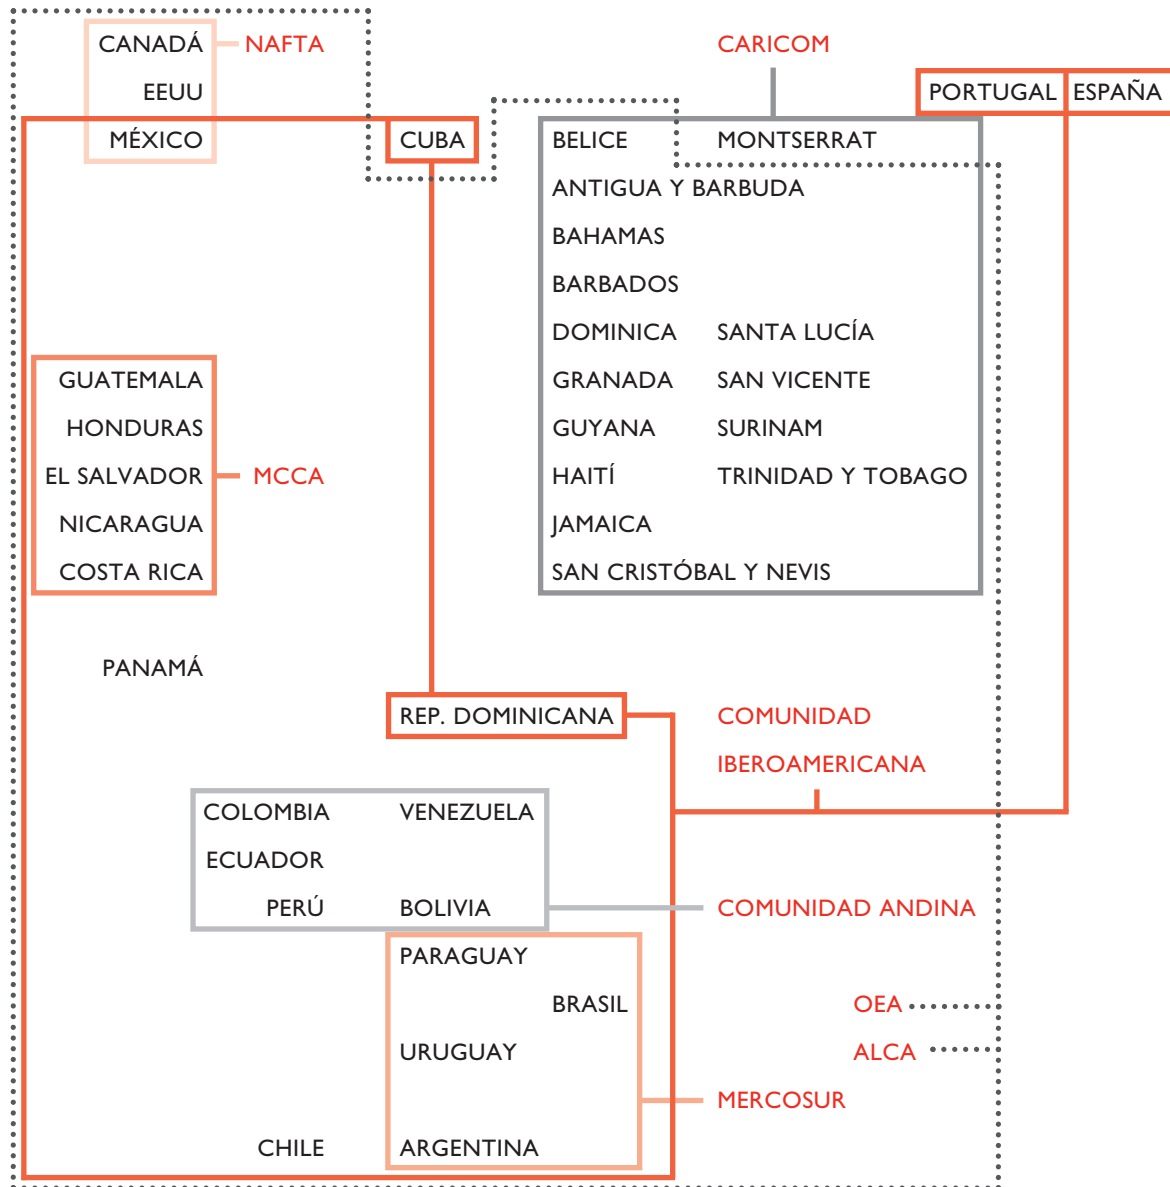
CANADÁ NAFTA
EEUU
MÉXICO
CUBA
CARICOM
PORTUGAL ESPAÑA
BELICE MONTSERRAT
ANTIGUA Y BARBUDA
BAHAMAS
BARBADOS
DOMINICA SANTA LUCÍA
GRANADA SAN VICENTE
GUYANA SURINAM
HAITÍ TRINIDAD Y TOBAGO
JAMAICA
SAN CRISTÓBAL Y NEVIS
GUATEMALA
HONDURAS
EL SALVADOR MCCA
NICARAGUA
COSTA RICA
PANAMÁ
REP. DOMINICANA
COMUNIDAD
IBEROAMERICANA
COLOMBIA VENEZUELA
ECUADOR
PERÚ BOLIVIA
COMUNIDAD ANDINA
PARAGUAY
BRASIL
OEA
URUGUAY
ALCA
MERCOSUR
CHILE
ARGENTINA